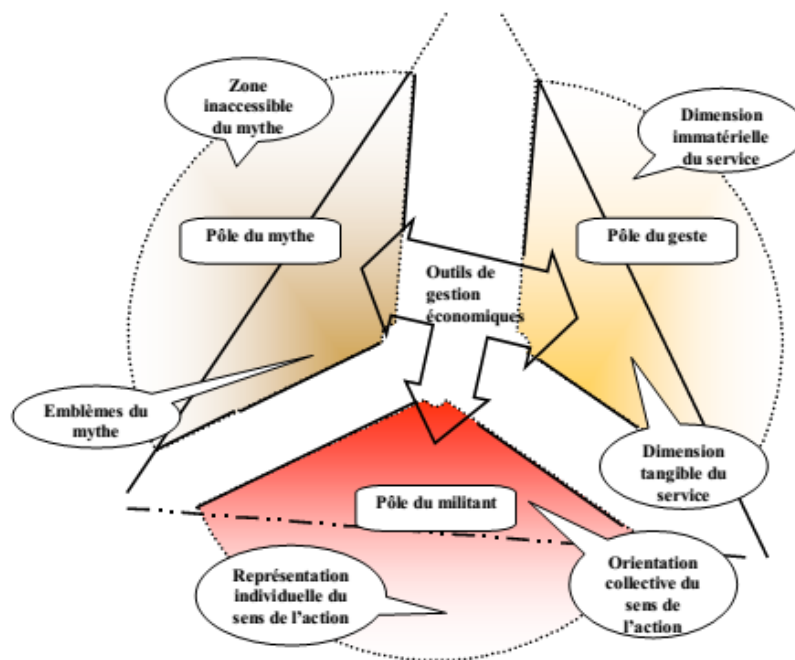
Zone inaccessible du mythe

Dimension immatérielle du service

Pôle du mythe

Pôle du geste

Outils de gestion économiques

Emblèmes du mythe

Dimension tangible du service

Pôle du militant

Représentation individuelle du sens de l'action

Orientation collective du sens de l'action